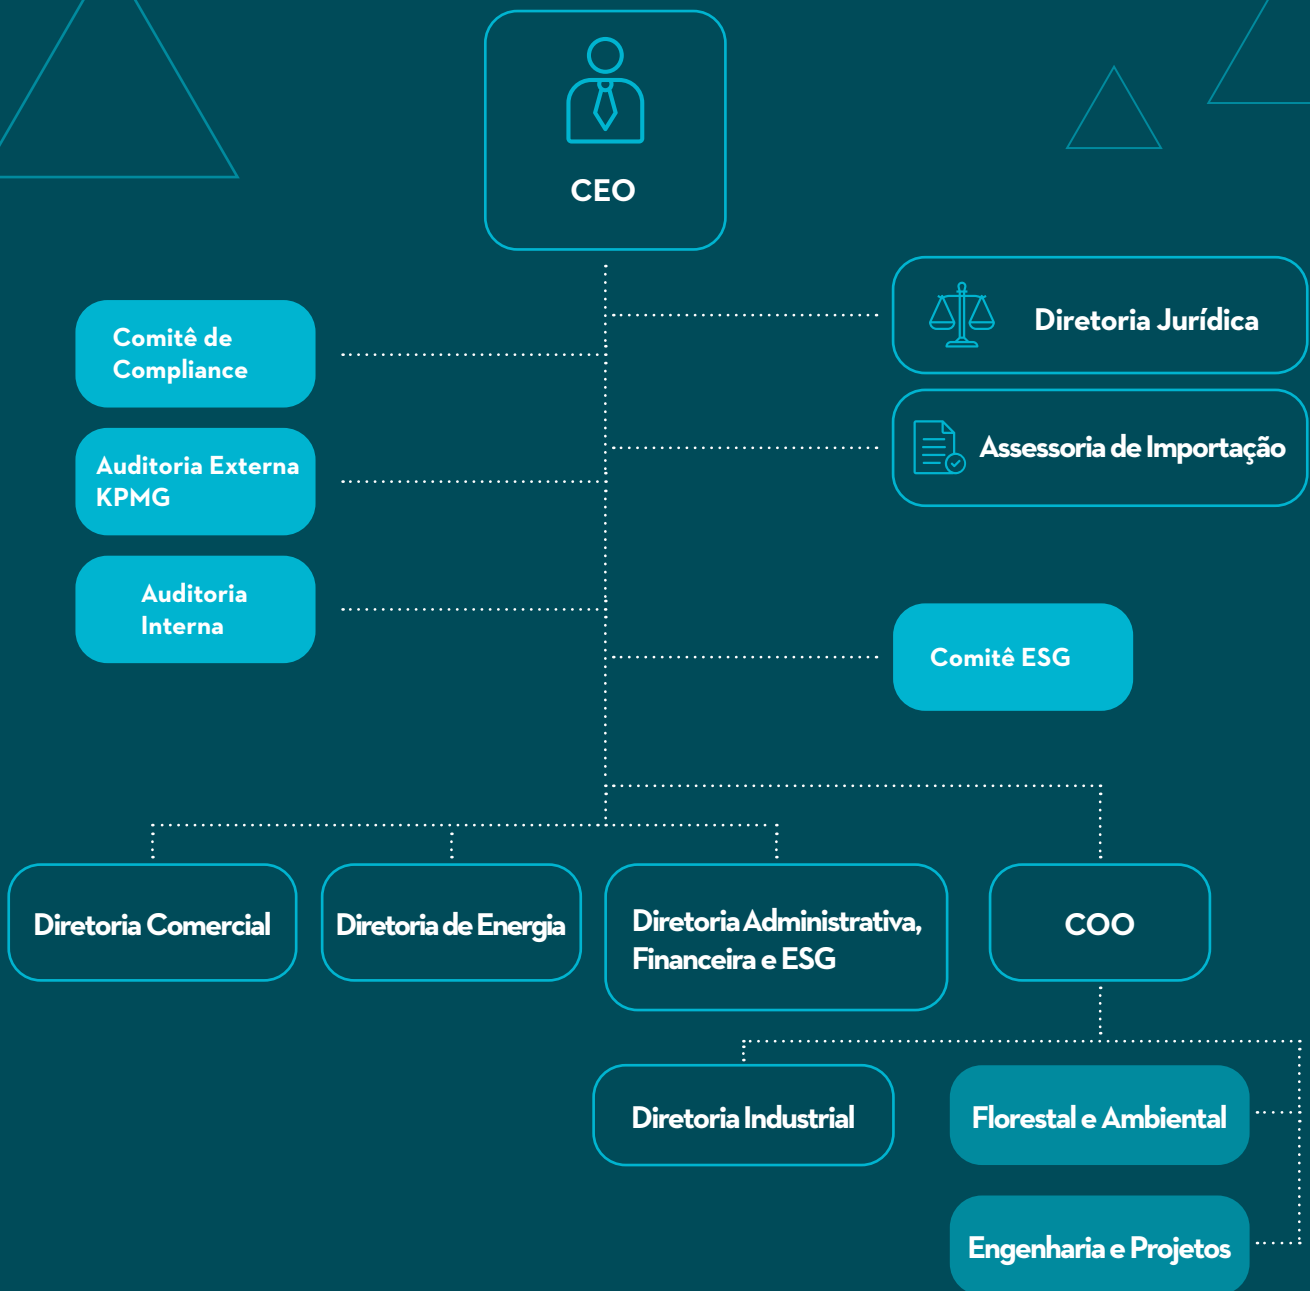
CEO

Diretoria Jurídica

Comitê de Compliance

Assessoria de Importação

Auditoria Externa KPMG

Auditoria Interna

Comitê ESG

Diretoria Comercial

Diretoria de Energia

Diretoria Administrativa, Financeira e ESG

COO

Diretoria Industrial

Florestal e Ambiental

Engenharia e Projetos